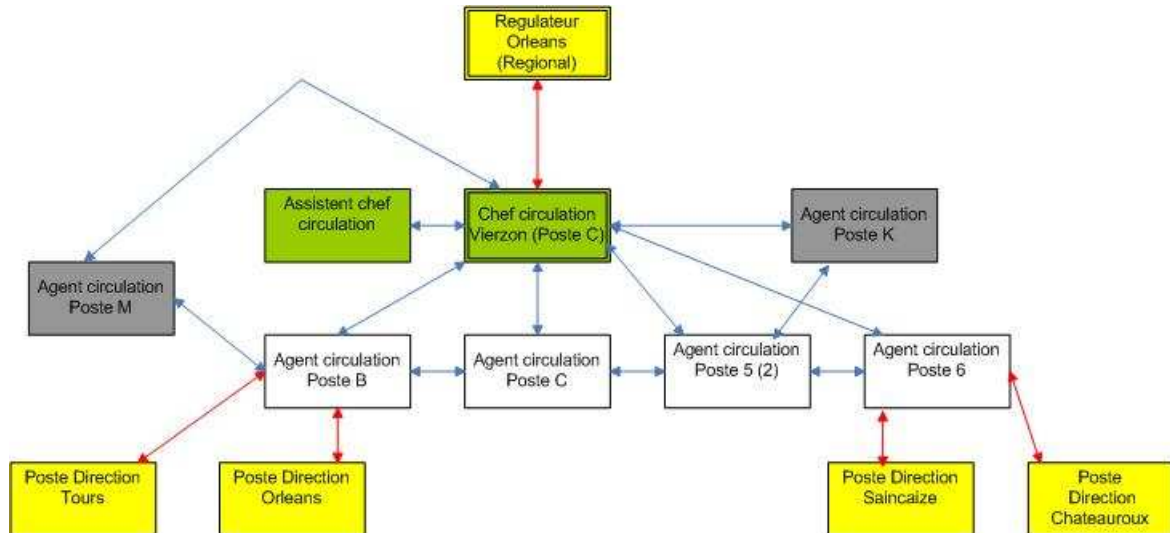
Regulateur Orleans (Regional)

Assistent chef circulation

Chef circulation Vierzon (Poste C)

Agent circulation Poste K

Agent circulation Poste M

Agent circulation Poste B

Agent circulation Poste C

Agent circulation Poste 5 (2)

Agent circulation Poste 6

Poste Direction Tours

Poste Direction Orleans

Poste Direction Saincaize

Poste Direction Chateauroux